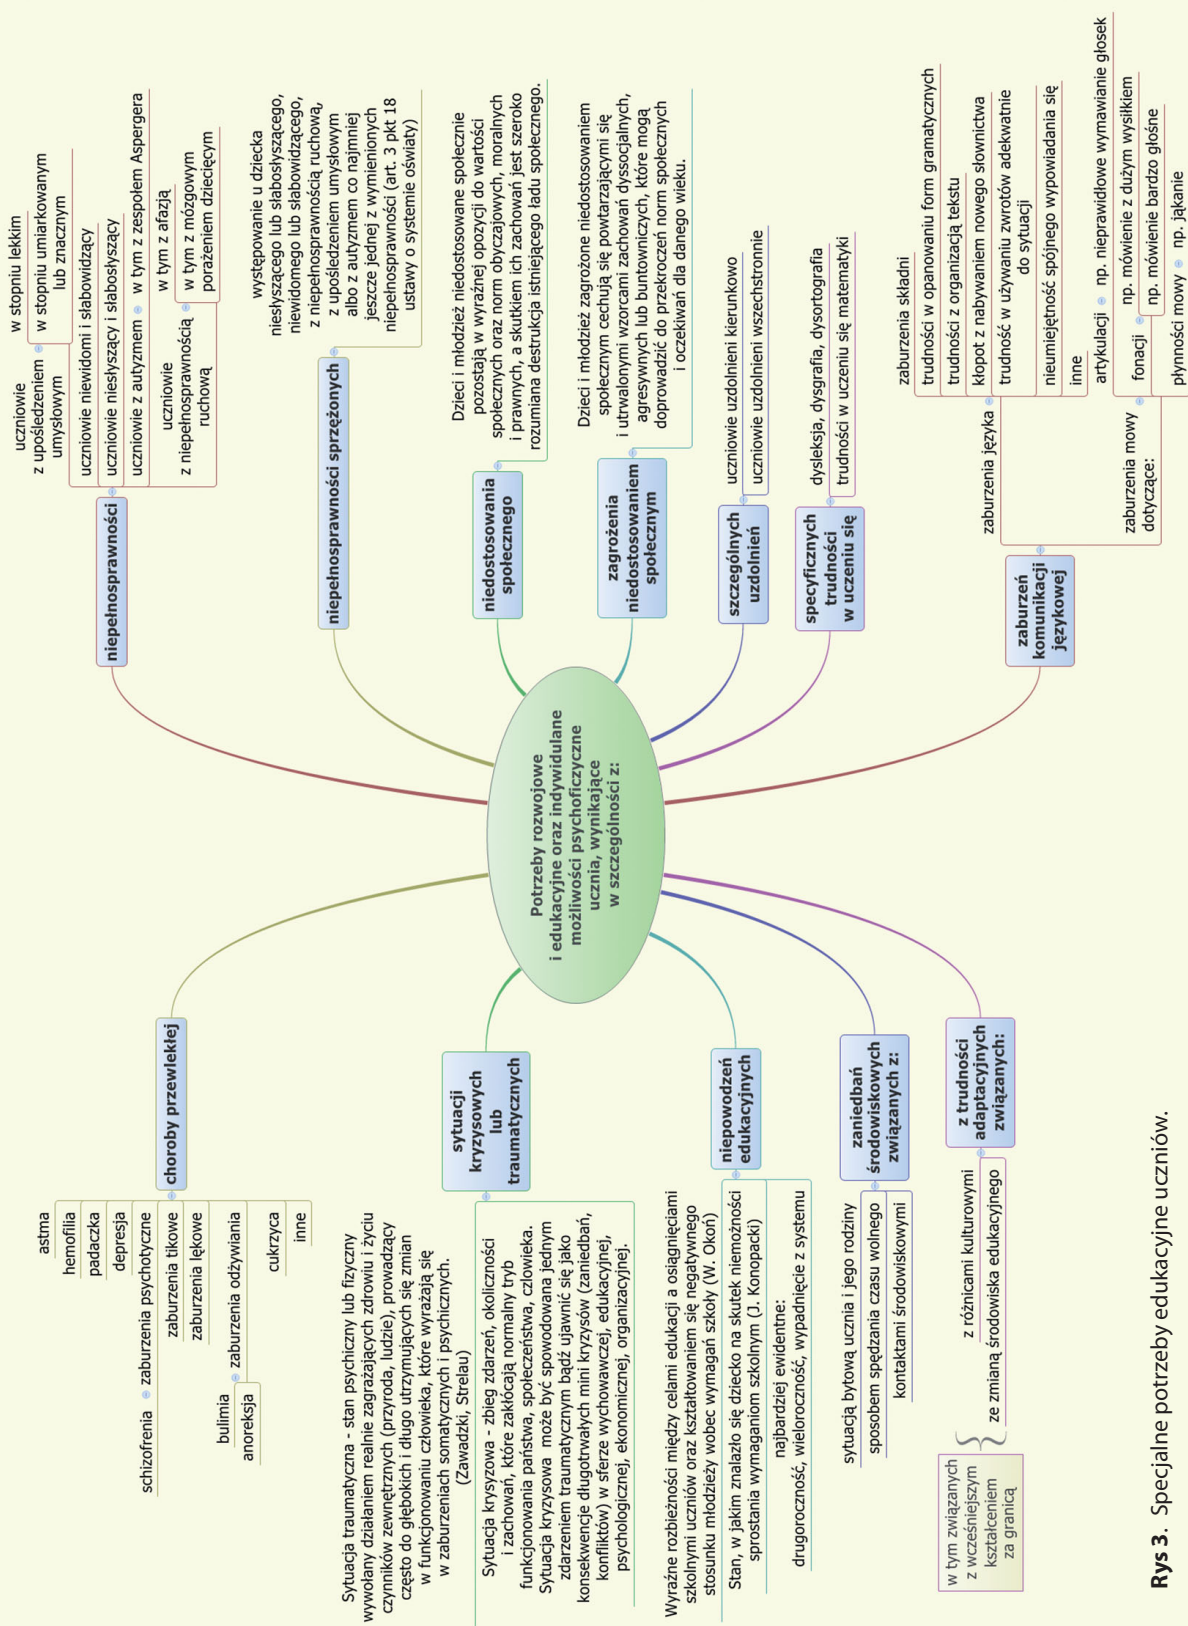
Potrzeby rozwojowe i edukacyjne oraz indywidualne możliwości psychofizyczne ucznia, wynikające w szczególności z:

niepełnosprawności

uczniowie z upośledzeniem umysłowym

w stopniu lekkim

w stopniu umiarkowanym lub znacznym

uczniowie niewidomi i słabowidzący

uczniowie niesłyszący i słabosłyszący

uczniowie z autyzmem

w tym z zespołem Aspergera

w tym z afazją

uczniowie z niepełnosprawnością ruchową

w tym z mózgowym porażeniem dziecięcym

niepełnosprawności sprzężonych

występowanie u dziecka niesłyszącego lub słabosłyszącego, niewidomego lub słabowidzącego, z niepełnosprawnością ruchową, z upośledzeniem umysłowym albo z autyzmem co najmniej jeszcze jednej z wymienionych niepełnosprawności (art. 3 pkt 18 ustawy o systemie oświaty)

niedostosowania społecznego

Dzieci i młodzież niedostosowane społecznie pozostają w wyraźnej opozycji do wartości społecznych oraz norm obyczajowych, moralnych i prawnych, a skutkiem ich zachowań jest szeroko rozumiana destrukcja istniejącego ładu społecznego.

zagrożenia niedostosowaniem społecznym

Dzieci i młodzież zagrożone niedostosowaniem społecznym cechują się powtarzającymi się i utrwalonymi wzorcami zachowań dyssocjalnych, agresywnych lub buntowniczych, które mogą doprowadzić do przekroczeń norm społecznych i oczekiwań dla danego wieku.

szczególnych uzdolnień

uczniowie uzdolnieni kierunkowo

uczniowie uzdolnieni wszechstronnie

specyficznych trudności w uczeniu się

dysleksja, dysgrafia, dysortografia

trudności w uczeniu się matematyki

zaburzeń komunikacji językowej

zaburzenia języka

zaburzenia składni

trudności w opanowaniu form gramatycznych

trudności z organizacją tekstu

kłopot z nabywaniem nowego słownictwa

trudność w używaniu zwrotów adekwatnie do sytuacji

nieumiejętność spójnego wypowiadania się

inne

zaburzenia mowy dotyczące:

artykulacji

np. nieprawidłowe wymawianie głosek

fonacji

np. mówienie z dużym wysiłkiem

np. mówienie bardzo głośne

płynności mowy

np. jąkanie

choroby przewlekłej

astma

hemofilia

padaczka

depresja

schizofrenia

zaburzenia psychotyczne

zaburzenia tikowe

zaburzenia lękowe

zaburzenia odżywiania

bulimia

anoreksja

cukrzyca

inne

sytuacji kryzysowych lub traumatycznych

Sytuacja traumatyczna - stan psychiczny lub fizyczny wywołany działaniem realnie zagrażających zdrowiu i życiu czynników zewnętrznych (przyroda, ludzie), prowadzący często do głębokich i długo utrzymujących się zmian w funkcjonowaniu człowieka, które wyrażają się w zaburzeniach somatycznych i psychicznych. (Zawadzki, Strelau)

Sytuacja kryzysowa - zbieg zdarzeń, okoliczności i zachowań, które zakłócają normalny tryb funkcjonowania państwa, społeczeństwa, człowieka. Sytuacja kryzysowa może być spowodowana jednym zdarzeniem traumatycznym bądź ujawnić się jako konsekwencje długotrwałych mini kryzysów (zaniedbań, konfliktów) w sferze wychowawczej, edukacyjnej, psychologicznej, ekonomicznej, organizacyjnej.

niepowodzeń edukacyjnych

Wyraźne rozbieżności między celami edukacji a osiągnięciami szkolnymi uczniów oraz kształtowaniem się negatywnego stosunku młodzieży wobec wymagań szkoły (W. Okoń)

Stan, w jakim znalazło się dziecko na skutek niemożności sprostania wymaganiom szkolnym (J. Konopacki)

najbardziej ewidentne:

drugoroczność, wielorocztność, wypadnięcie z systemu

zaniedbań środowiskowych związanych z:

sytuacją bytową ucznia i jego rodziny

sposobem spędzania czasu wolnego

kontaktami środowiskowymi

z trudności adaptacyjnych związanych:

z różnicami kulturowymi

ze zmianą środowiska edukacyjnego

w tym związanych z wcześniejszym kształceniem za granicą

Rys 3. Specjalne potrzeby edukacyjne uczniów.